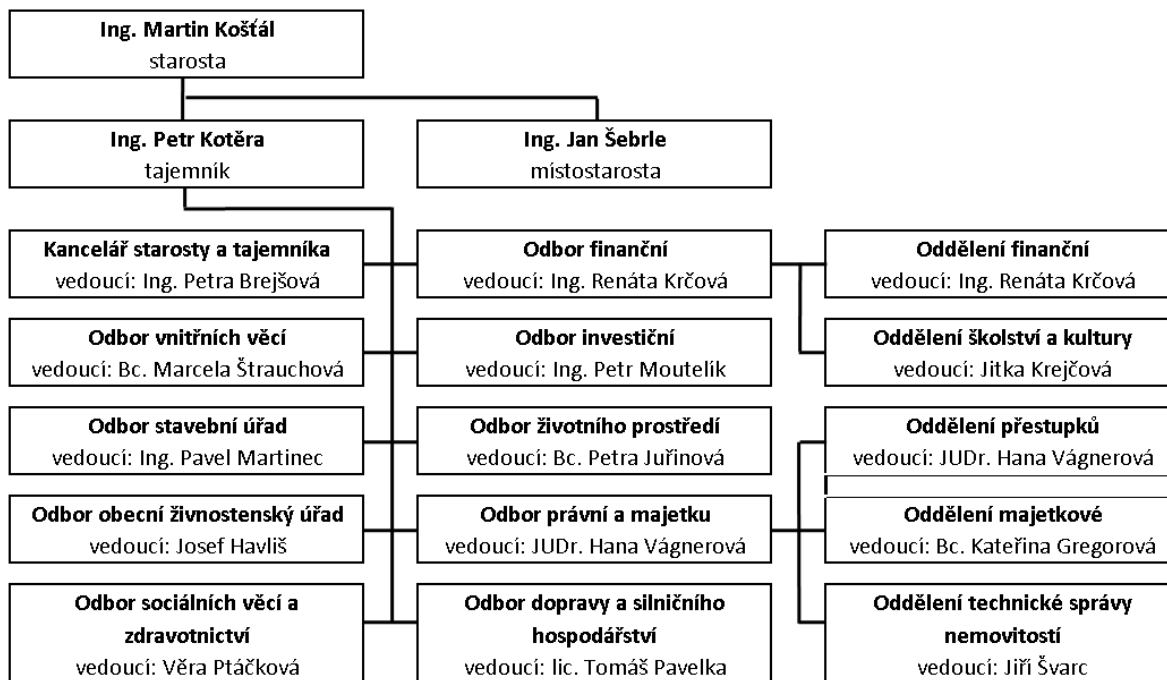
**Ing. Martin Košťál**
starosta

**Ing. Petr Kotěra**
tajemník

**Ing. Jan Šebrle**
místostarosta

**Kancelář starosty a tajemníka**
vedoucí: Ing. Petra Brejšová

**Odbor vnitřních věcí**
vedoucí: Bc. Marcela Štrauchová

**Odbor stavební úřad**
vedoucí: Ing. Pavel Martinec

**Odbor obecní živnostenský úřad**
vedoucí: Josef Havliš

**Odbor sociálních věcí a zdravotnictví**
vedoucí: Věra Ptáčková

**Odbor finanční**
vedoucí: Ing. Renáta Krčová

**Odbor investiční**
vedoucí: Ing. Petr Moutelík

**Odbor životního prostředí**
vedoucí: Bc. Petra Juřinová

**Odbor právní a majetku**
vedoucí: JUDr. Hana Vágnerová

**Odbor dopravy a silničního hospodářství**
vedoucí: lic. Tomáš Pavelka

**Oddělení finanční**
vedoucí: Ing. Renáta Krčová

**Oddělení školství a kultury**
vedoucí: Jitka Krejčová

**Oddělení přestupků**
vedoucí: JUDr. Hana Vágnerová

**Oddělení majetkové**
vedoucí: Bc. Kateřina Gregorová

**Oddělení technické správy nemovitostí**
vedoucí: Jiří Švarc